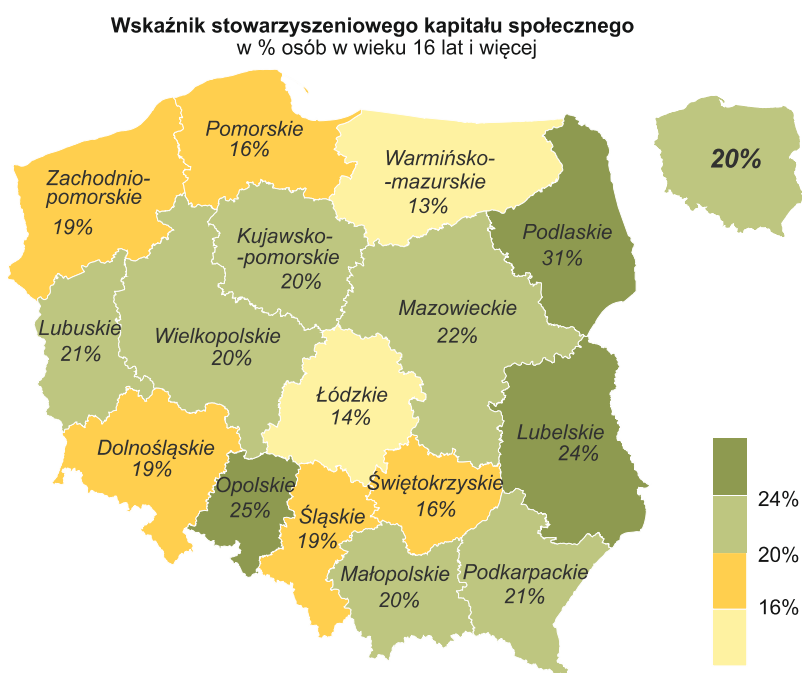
Wskaźnik stowarzyszeniowego kapitału społecznego
w % osób w wieku 16 lat i więcej

20%

Pomorskie
16%

Warmińsko-mazurskie
13%

Zachodniopomorskie
19%

Kujawsko-pomorskie
20%

Podlaskie
31%

Mazowieckie
22%

Lubuskie
21%

Wielkopolskie
20%

Łódzkie
14%

Lubelskie
24%

Dolnośląskie
19%

Opolskie
25%

Świętokrzyskie
16%

Śląskie
19%

Małopolskie
20%

Podkarpackie
21%

24%
20%
16%